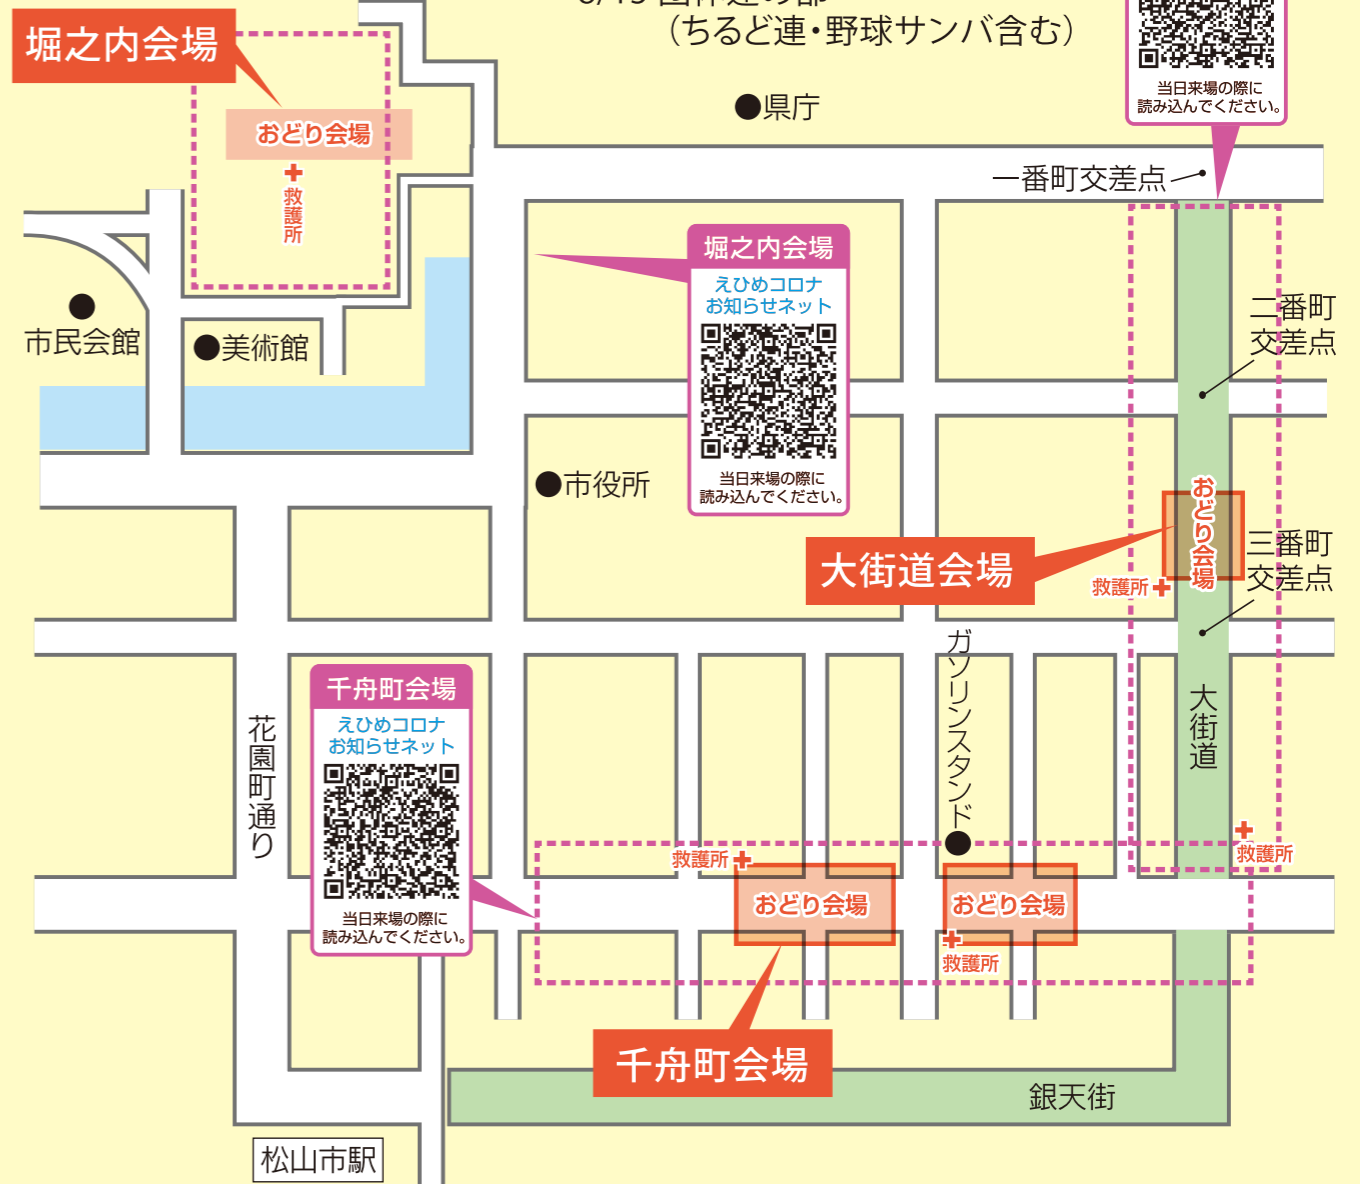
堀之内会場

おどり会場

救護所

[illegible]
（ちるど連・野球サンバ含む）

●県庁

当日来場の際に
読み込んでください。

一番町交差点

堀之内会場
えひめコロナ
お知らせネット
当日来場の際に
読み込んでください。

●市民会館

●美術館

二番町
交差点

●市役所

おどり会場

大街道会場

救護所

三番町
交差点

ガソリンスタンド

大街道

千舟町会場
えひめコロナ
お知らせネット
当日来場の際に
読み込んでください。

花園町通り

救護所

おどり会場

おどり会場

救護所

救護所

千舟町会場

銀天街

松山市駅